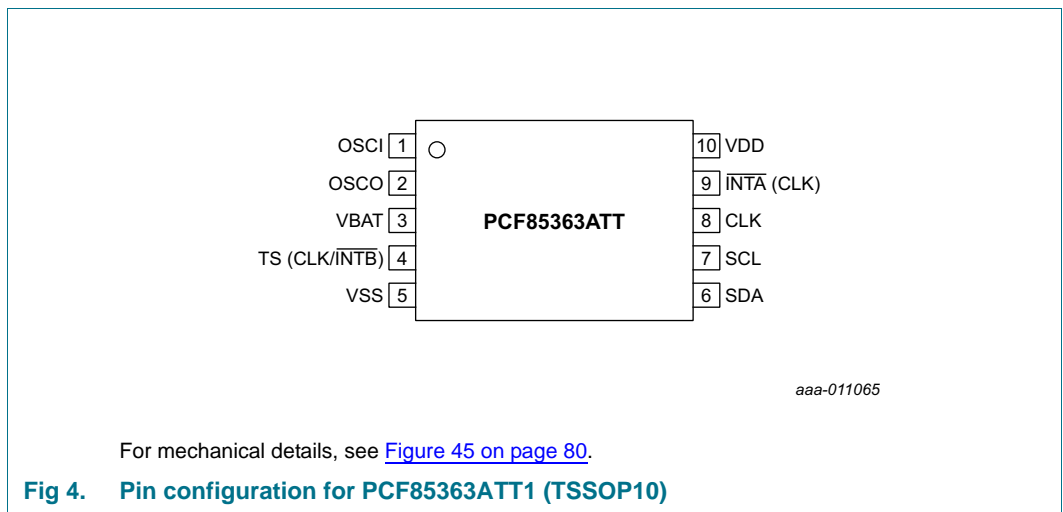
OSCI 1
OSCO 2
VBAT 3
TS (CLK/$\overline{\text{INTB}}$) 4
VSS 5

PCF85363ATT

10 VDD
9 $\overline{\text{INTA}}$ (CLK)
8 CLK
7 SCL
6 SDA

aaa-011065

For mechanical details, see Figure 45 on page 80.

Fig 4. Pin configuration for PCF85363ATT1 (TSSOP10)